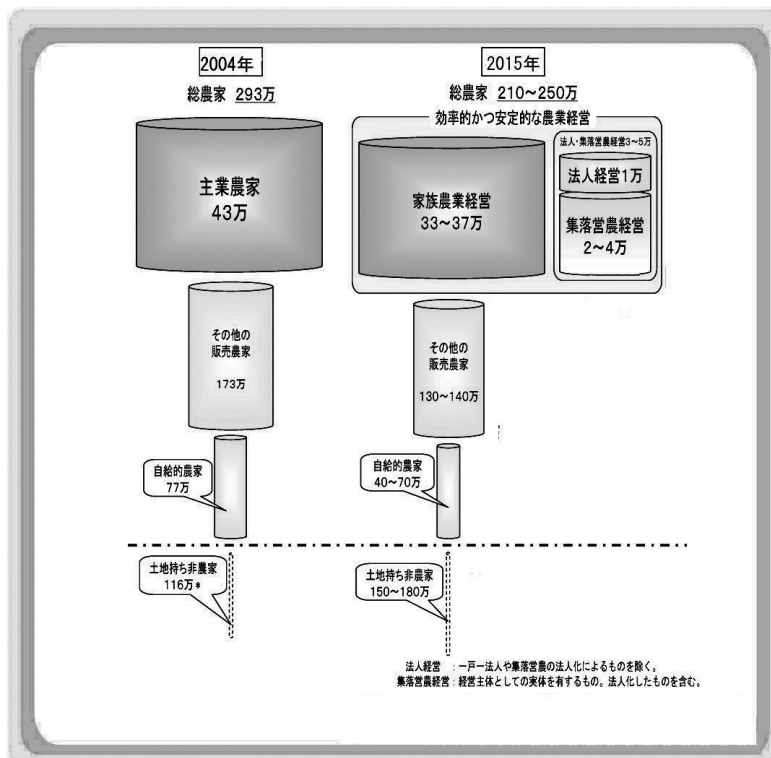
2004年

総農家 293万

主業農家
43万

その他の
販売農家

173万

自給的農家
77万

土地持ち非農家
116万*

2015年

総農家 210~250万

効率的かつ安定的な農業経営

家族農業経営
33~37万

法人・集落営農経営3~5万

法人経営1万

集落営農経営
2~4万

その他の
販売農家

130~140万

自給的農家
40~70万

土地持ち非農家
150~180万

法人経営 : 一戸一法人や集落営農の法人化によるものを除く。
集落営農経営 : 経営主体としての実体を有するもの。法人化したものを含む。